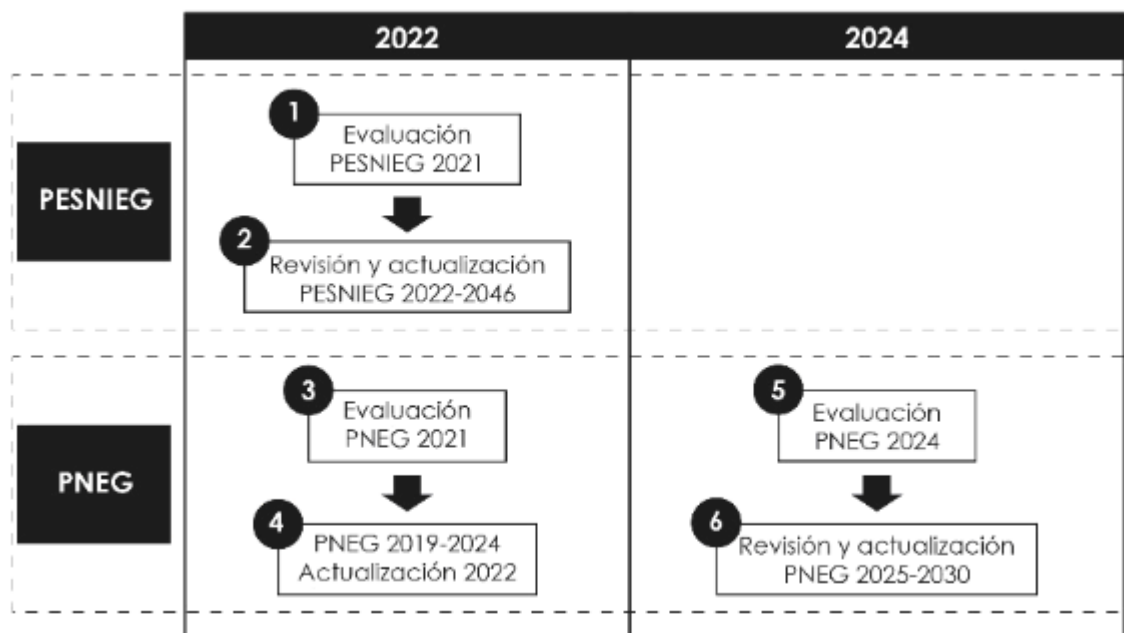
|  | 2022 | 2024 |
|---|---|---|
| PESNIEG | 1 Evaluación PESNIEG 2021<br>2 Revisión y actualización PESNIEG 2022-2046 |  |
| PNEG | 3 Evaluación PNEG 2021<br>4 PNEG 2019-2024 Actualización 2022 | 5 Evaluación PNEG 2024<br>6 Revisión y actualización PNEG 2025-2030 |